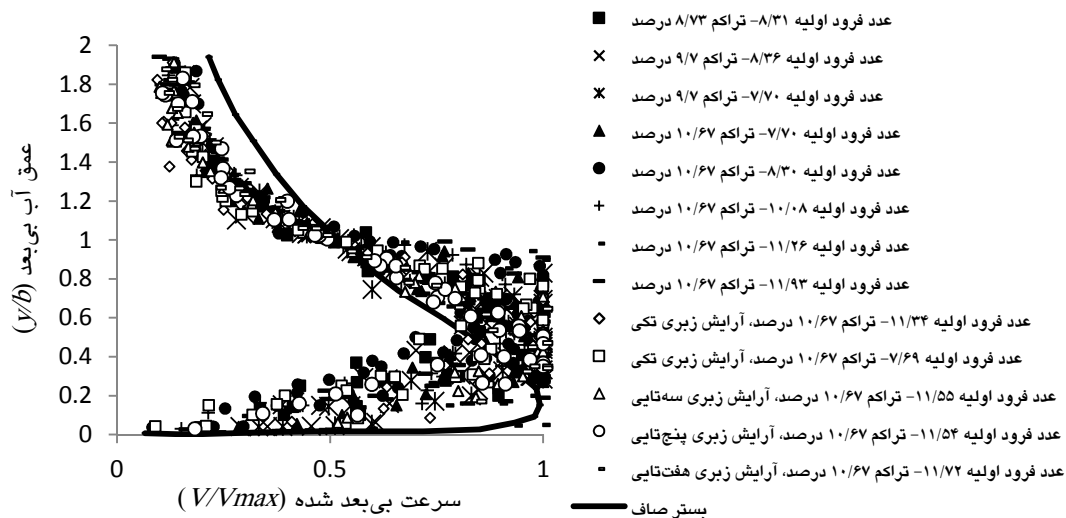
2
1.8
1.6
1.4
1.2
1
0.8
0.6
0.4
0.2
0
0
0.5
1

عمق آب بی‌بعد ($y/b$)

سرعت بی‌بعد شده ($V/Vmax$)

عدد فرود اولیه ۸/۳۱- تراکم ۸/۷۳ درصد
عدد فرود اولیه ۸/۳۶- تراکم ۹/۷ درصد
عدد فرود اولیه ۷/۷۰- تراکم ۹/۷ درصد
عدد فرود اولیه ۷/۷۰- تراکم ۱۰/۶۷ درصد
عدد فرود اولیه ۸/۳۰- تراکم ۱۰/۶۷ درصد
عدد فرود اولیه ۱۰/۰۸- تراکم ۱۰/۶۷ درصد
عدد فرود اولیه ۱۱/۲۶- تراکم ۱۰/۶۷ درصد
عدد فرود اولیه ۱۱/۹۳- تراکم ۱۰/۶۷ درصد
عدد فرود اولیه ۱۱/۳۴- تراکم ۱۰/۶۷ درصد، آرایش زبری تکی
عدد فرود اولیه ۷/۶۹- تراکم ۱۰/۶۷ درصد، آرایش زبری تکی
عدد فرود اولیه ۱۱/۵۵- تراکم ۱۰/۶۷ درصد، آرایش زبری سه‌تایی
عدد فرود اولیه ۱۱/۵۴- تراکم ۱۰/۶۷ درصد، آرایش زبری پنج‌تایی
عدد فرود اولیه ۱۱/۷۲- تراکم ۱۰/۶۷ درصد، آرایش زبری هفت‌تایی
بستر صاف